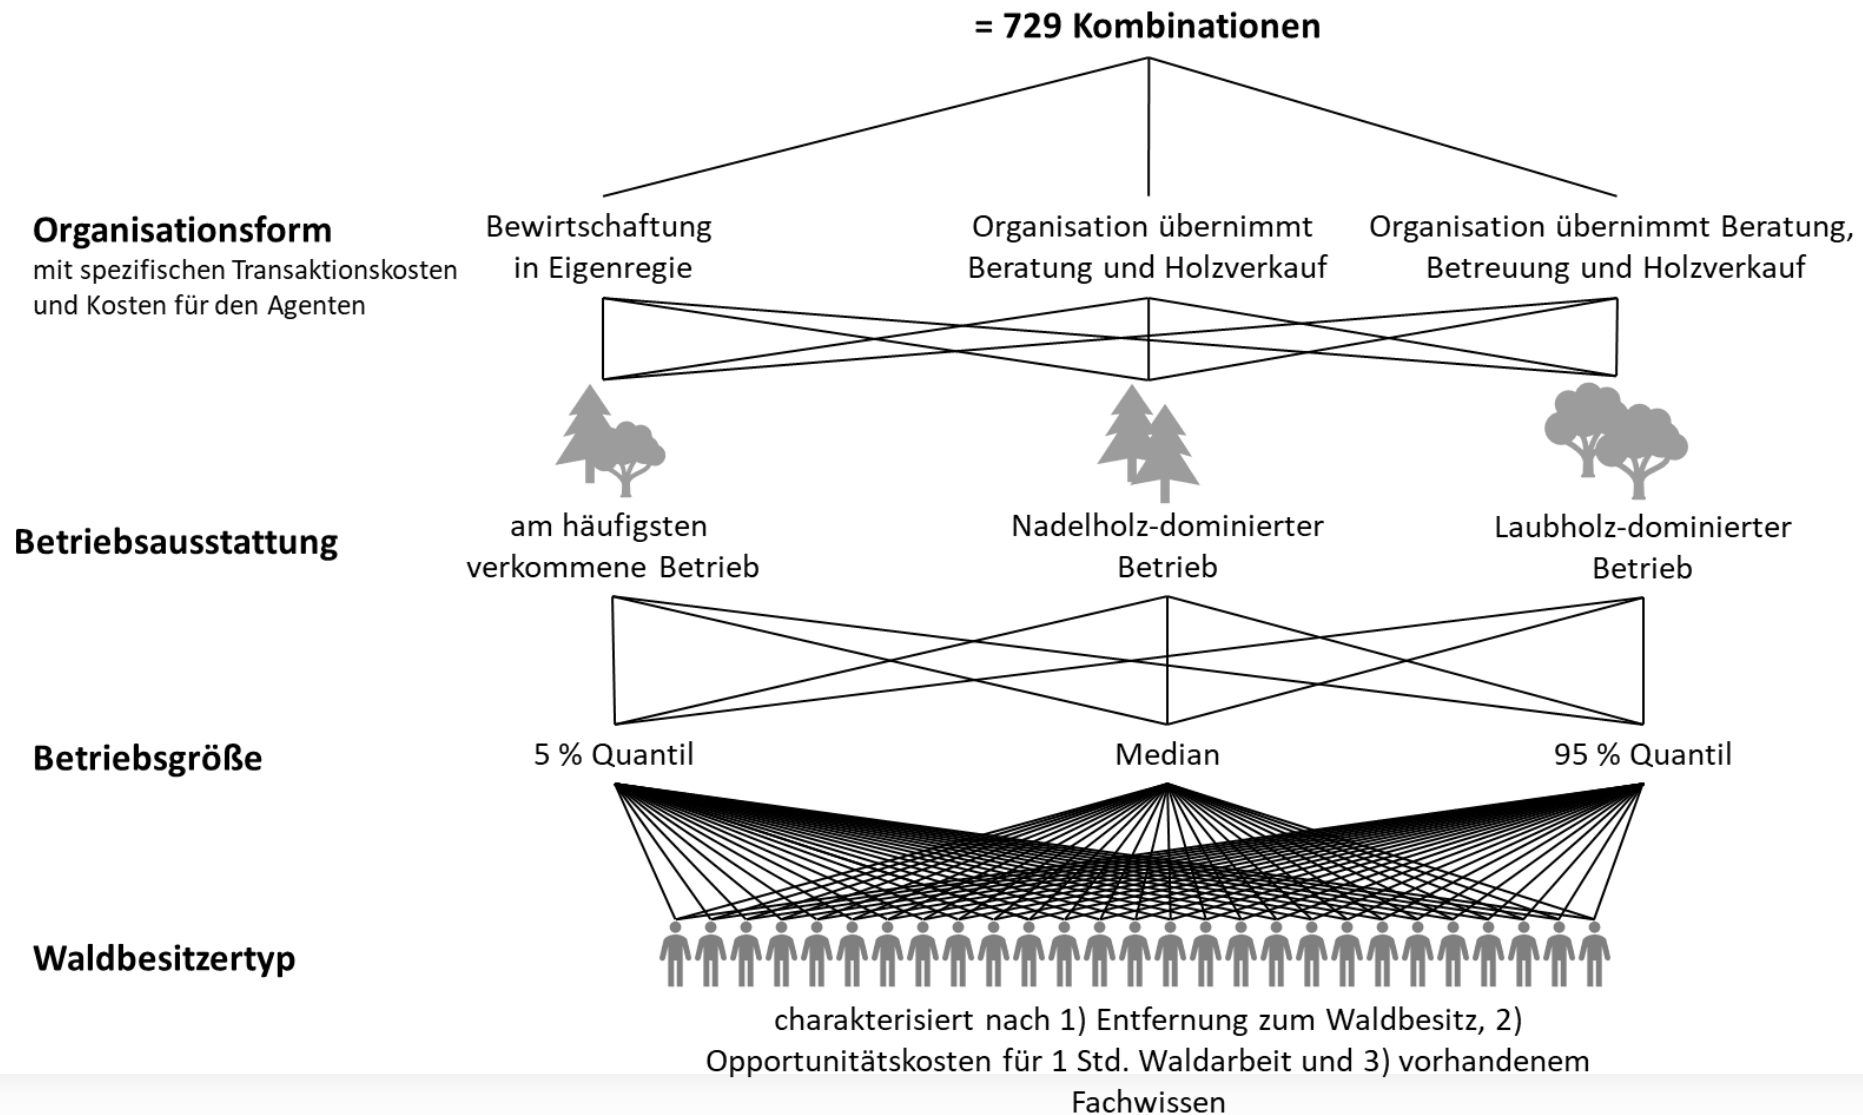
= 729 Kombinationen

Organisationsform
mit spezifischen Transaktionskosten und Kosten für den Agenten

Bewirtschaftung in Eigenregie

Organisation übernimmt Beratung und Holzverkauf

Organisation übernimmt Beratung, Betreuung und Holzverkauf

Betriebsausstattung

am häufigsten verkommene Betrieb

Nadelholz-dominierter Betrieb

Laubholz-dominierter Betrieb

Betriebsgröße

5 % Quantil

Median

95 % Quantil

Waldbesitzertyp

charakterisiert nach 1) Entfernung zum Waldbesitz, 2) Opportunitätskosten für 1 Std. Waldarbeit und 3) vorhandenem Fachwissen